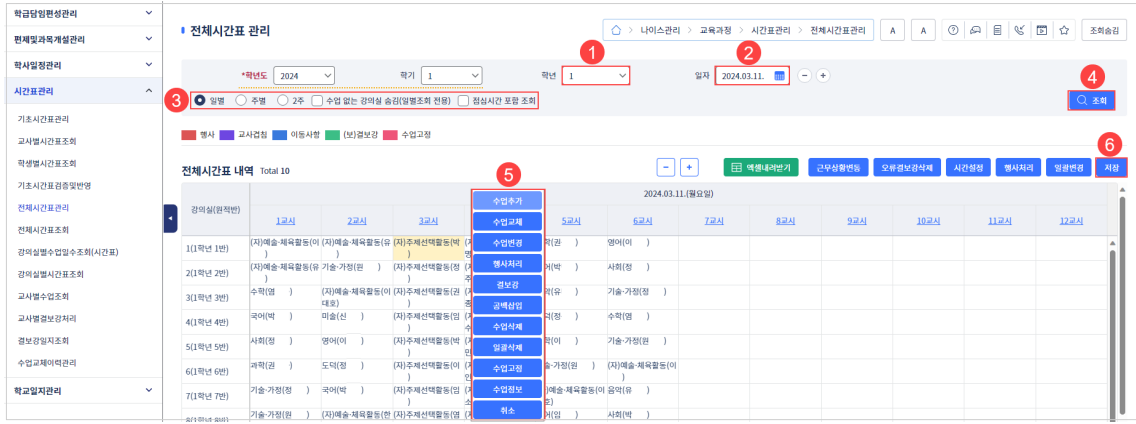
학급담임편성관리
편제및과목개설관리
학사일정관리
시간표관리
기초시간표관리
교사별시간표조회
학생별시간표조회
기초시간표검증및반영
전체시간표관리
전체시간표조회
강의실별수업일수조회(시간표)
강의실별시간표조회
교사별수업조회
교사별결보강처리
결보강일지조회
수업교체이력관리
학교일지관리

전체시간표 관리

나이스관리 > 교육과정 > 시간표관리 > 전체시간표관리
A A
조회숨김

*학년도 2024
학기 1
학년 1
일자 2024.03.11.
1 2 3 4 5 6
일별 주별 2주 수업 없는 강의실 숨김(일별조회 전용) 점심시간 포함 조회
조회

행사 교사겹침 이동사항 (보)결보강 수업고정

전체시간표 내역 Total 10
- +
엑셀내려받기 근무상황변동 오류결보강삭제 시간설정 행사처리 일괄변경 저장

수업추가
수업교체
수업변경
행사처리
결보강
공백삽입
수업삭제
일괄삭제
수업고정
수업정보
취소

2024.03.11.(월요일)

| 강의실(편제반) | 1교시 | 2교시 | 3교시 | 4교시 | 5교시 | 6교시 | 7교시 | 8교시 | 9교시 | 10교시 | 11교시 | 12교시 |
|---|---|---|---|---|---|---|---|---|---|---|---|---|
| 1(1학년 1반) | (자)예술·체육활동(이 ) | (자)예술·체육활동(유 ) | (자)주제선택활동(박 | | 학(권 ) | 영어(이 ) | | | | | | |
| 2(1학년 2반) | (자)예술·체육활동(유 ) | 기술·가정(원 ) | (자)주제선택활동(정 | | 어(박 ) | 사회(정 ) | | | | | | |
| 3(1학년 3반) | 수학(염 ) | (자)예술·체육활동(이 대오) | (자)주제선택활동(권 | | 학(유 ) | 기술·가정(정 ) | | | | | | |
| 4(1학년 4반) | 국어(박 ) | 미술(신 ) | (자)주제선택활동(임 | | 학(정 ) | 수학(염 ) | | | | | | |
| 5(1학년 5반) | 사회(정 ) | 영어(이 ) | (자)주제선택활동(박 | | 학(이 ) | 기술·가정(원 ) | | | | | | |
| 6(1학년 6반) | 과학(권 ) | 도덕(정 ) | (자)주제선택활동(정 | | 술·가정(원 ) | (자)예술·체육활동(이 ) | | | | | | |
| 7(1학년 7반) | 기술·가정(정 ) | 국어(박 ) | (자)주제선택활동(임 | | )예술·체육활동(이 | 음악(이 ) | | | | | | |
| 8(1학년 8반) | 기술·가정(원 ) | (자)예술·체육활동(한 | (자)주제선택활동(임 | | 어(박 ) | 사회(박 ) | | | | | | |